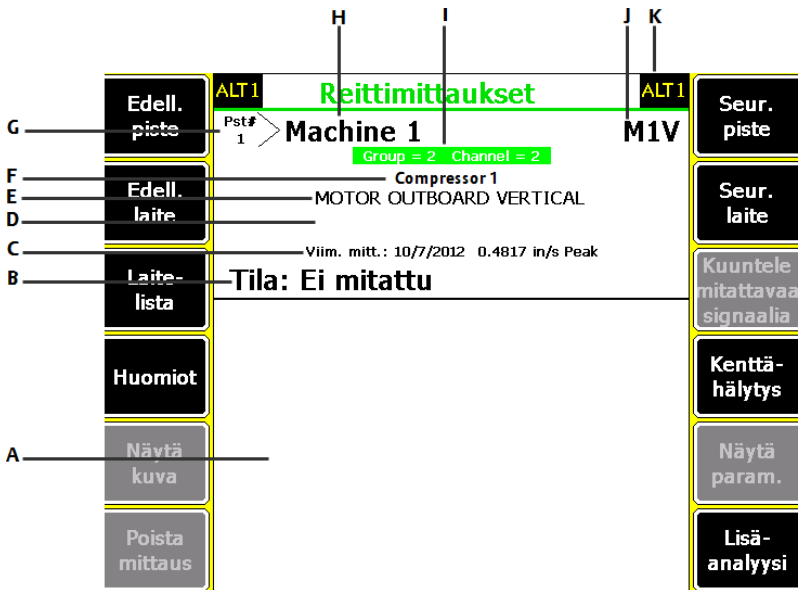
H I J K

ALT1 Reittimittaukset ALT1

Edell. piste

G Pst# 1 Machine 1 M1V

Seur. piste

Group = 2 Channel = 2

F Compressor 1

E Edell. laite MOTOR OUTBOARD VERTICAL

D

Seur. laite

C Viim. mitt.: 10/7/2012 0.4817 in/s Peak

B Laitelista Tila: Ei mitattu

Kuuntele mitattavaa signaalia

Huomiot

Kenttähälytys

A

Näytä kuva

Näytä param.

Poista mittaus

Lisäanalyysi